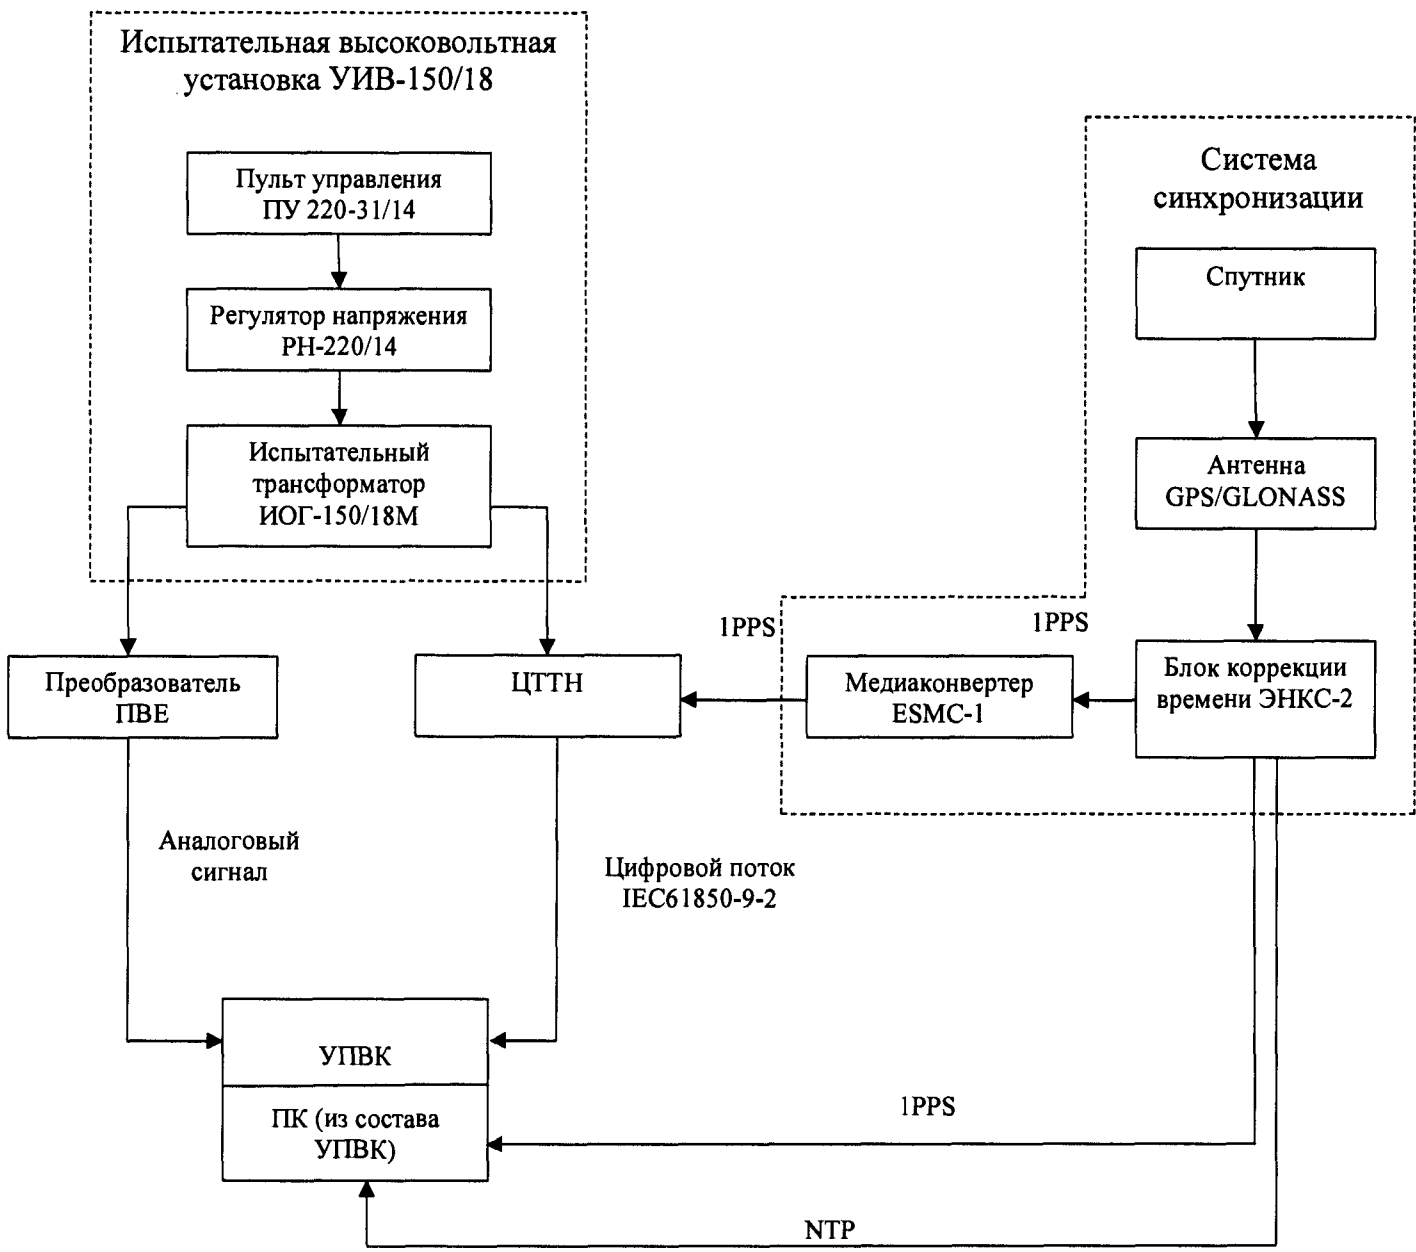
Испытательная высоковольтная установка УИВ-150/18

Пульт управления ПУ 220-31/14

Регулятор напряжения РН-220/14

Испытательный трансформатор ИОГ-150/18М

Система синхронизации

Спутник

Антенна GPS/GLONASS

1PPS

1PPS

Преобразователь ПВЕ

ЦТТН

Медиаконвертер ESMC-1

Блок коррекции времени ЭНКС-2

Аналоговый сигнал

Цифровой поток IEC61850-9-2

УПВК

ПК (из состава УПВК)

1PPS

NTP